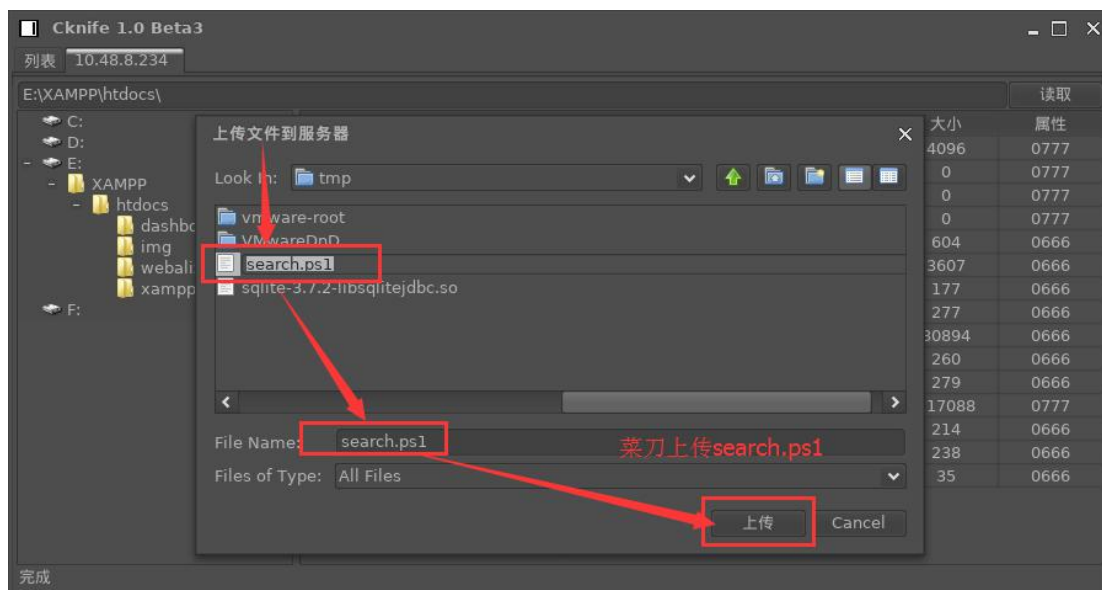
Cknife 1.0 Beta3

列表 10.48.8.234

E:\XAMPP\htdocs\

读取

C:
D:
E:
XAMPP
htdocs
dashbc
img
webali
xampp
F:

上传文件到服务器

Look In: tmp

vmware-root
VMwareDnD
search.ps1
sqlite-3.7.2-libsqlitejdbc.so

File Name: search.ps1

菜刀上传search.ps1

Files of Type: All Files

上传 Cancel

| 大小 | 属性 |
|---|---|
| 4096 | 0777 |
| 0 | 0777 |
| 0 | 0777 |
| 0 | 0777 |
| 604 | 0666 |
| 3607 | 0666 |
| 177 | 0666 |
| 277 | 0666 |
| 30894 | 0666 |
| 260 | 0666 |
| 279 | 0666 |
| 17088 | 0777 |
| 214 | 0666 |
| 238 | 0666 |
| 35 | 0666 |

完成